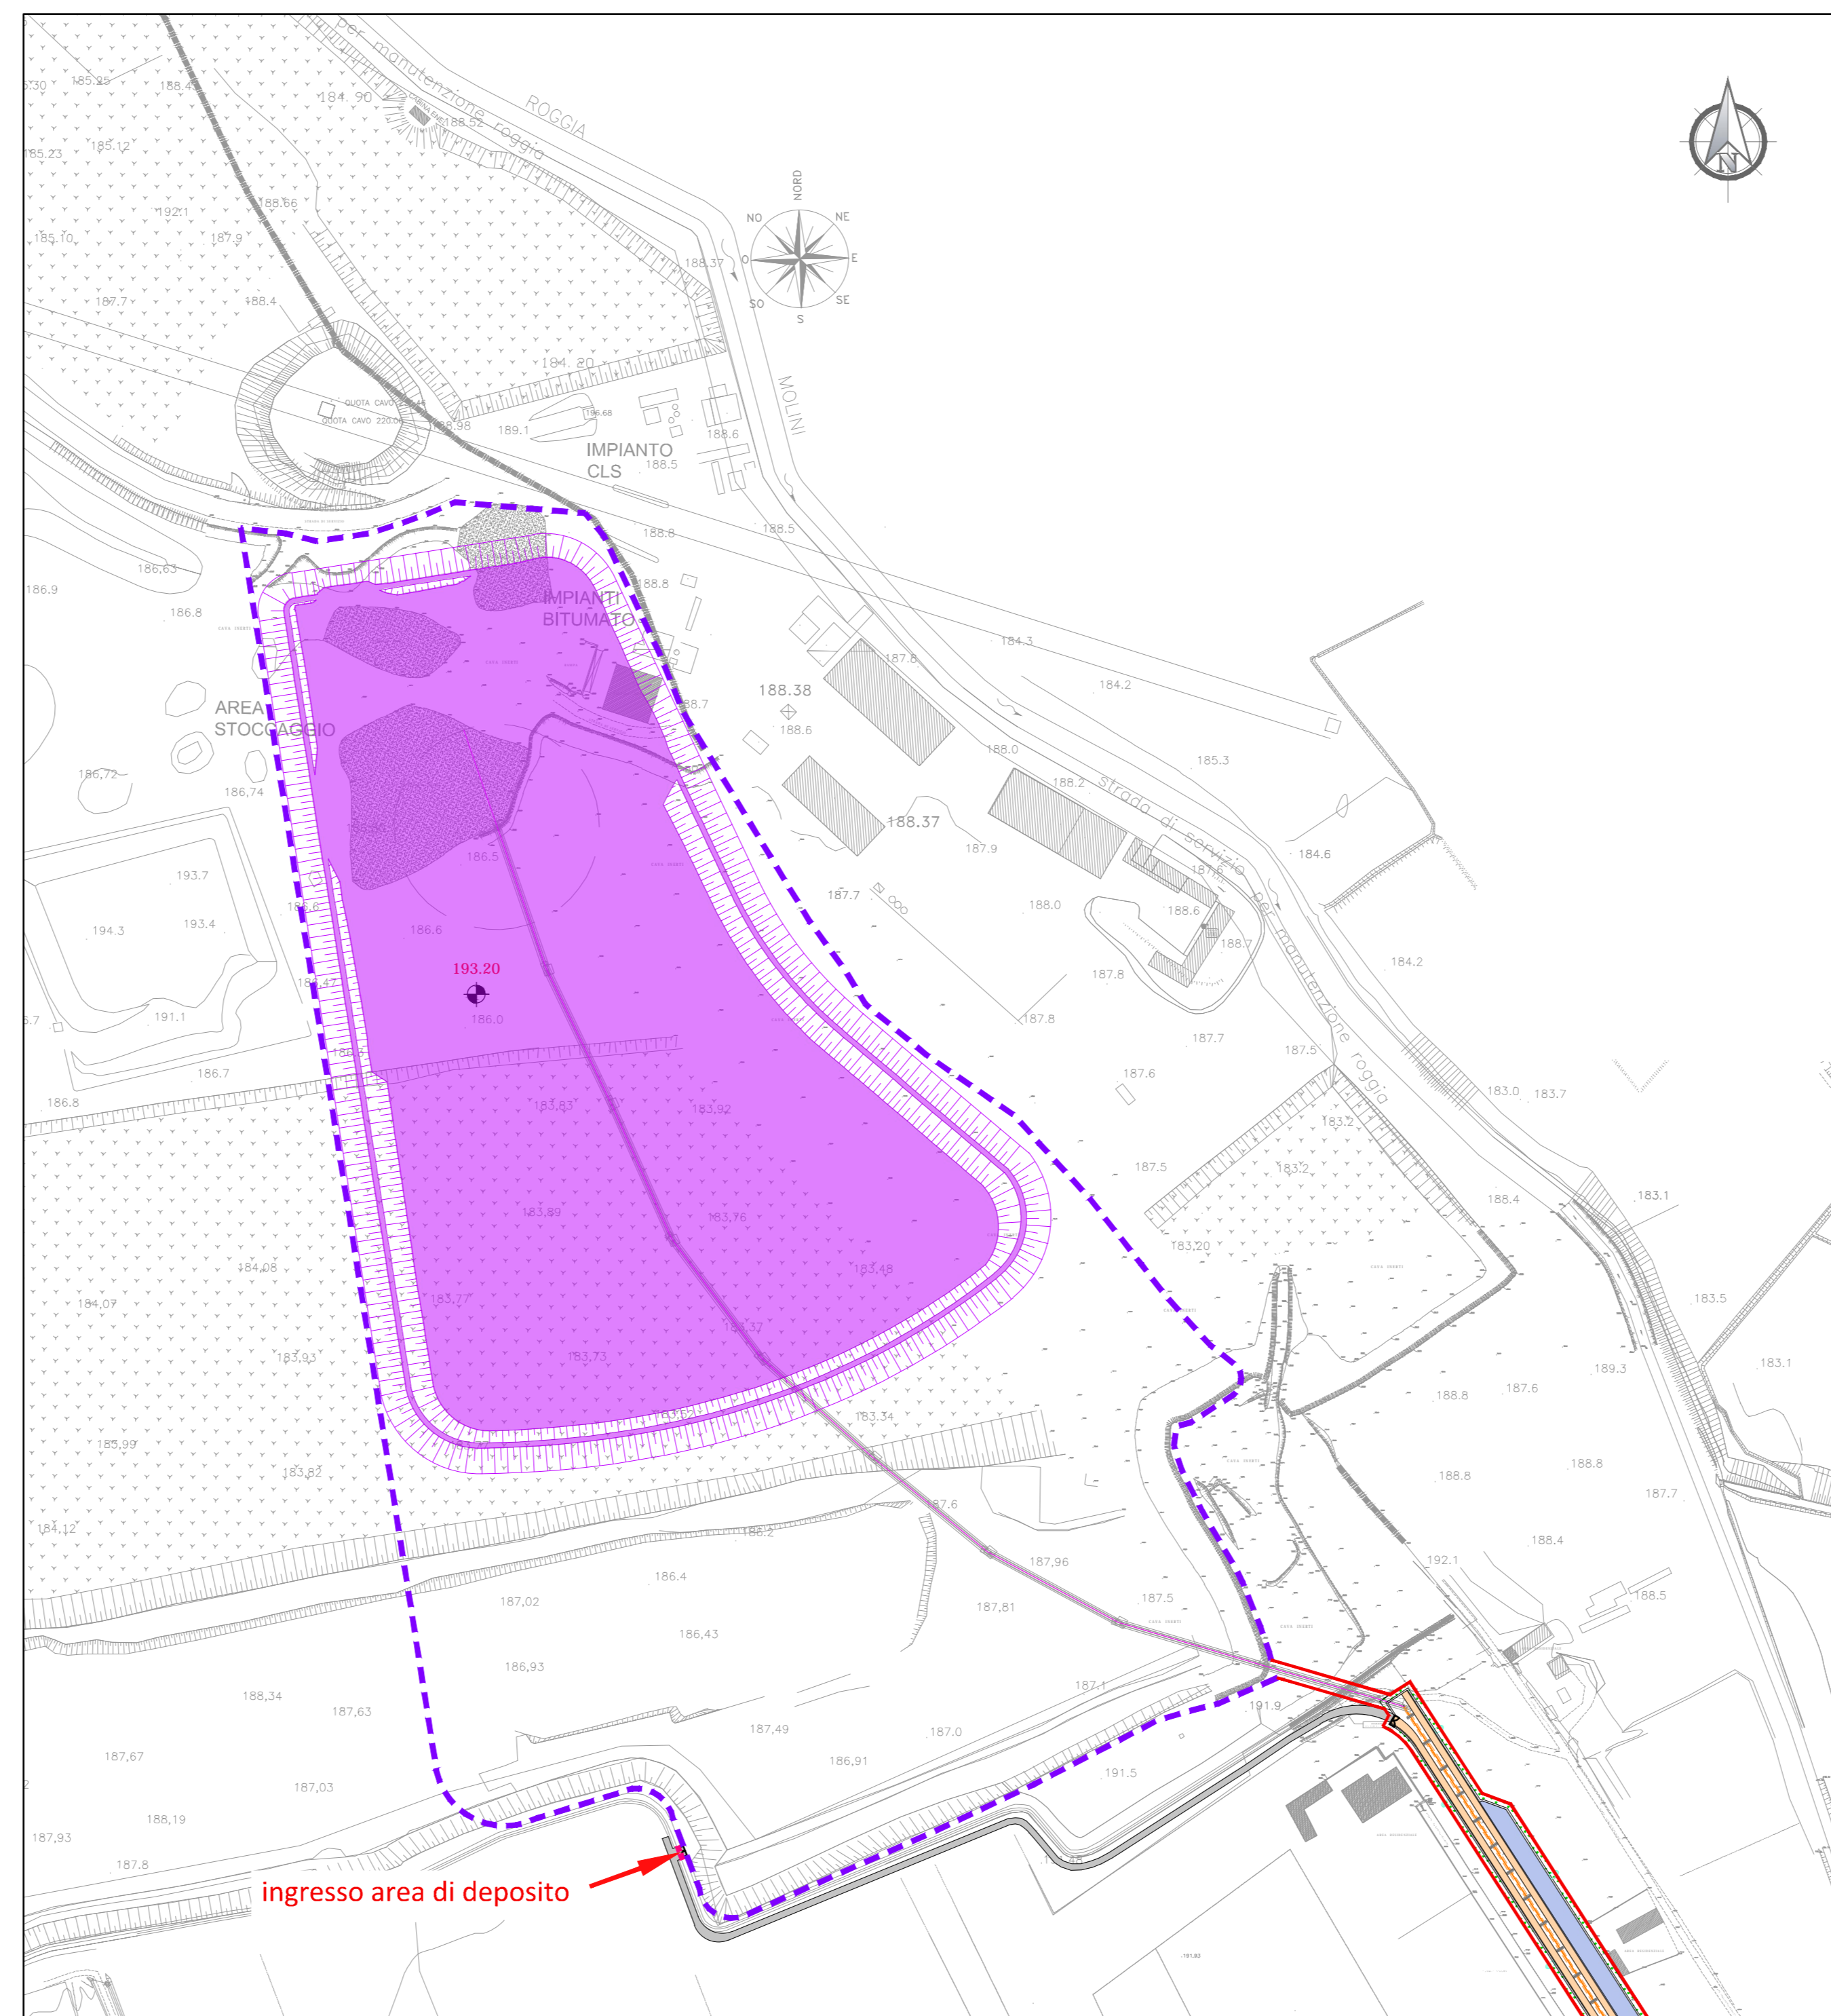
per manutenzione roggia
ROGGIA
185.25
188.42
184.90
188.52
185.23
185.12
192.1
188.66
185.10
187.9
187.7
188.4
184.20
QUOTA CAVO
QUOTA CAVO 220.00
188.98
189.1
196.68
IMPIANTO CLS
188.6
188.5
188.37
NORD
NO
NE
O
E
SO
SE
S
MOLINI
188.5
188.6
186.63
186.9
188.8
186.8
IMPIANTI BITUMATO
184.3
187.8
184.2
AREA STOCCAGGIO
188.38
188.6
188.7
186.72
186.74
188.0
185.3
188.2
strada di servizio per manutenzione roggia
188.37
187.9
184.6
193.7
186.5
193.4
194.3
187.7
188.0
188.6
186.6
188.7
193.20
187.8
184.2
186.0
191.1
187.8
187.7
186.7
187.5
186.8
187.6
183.83
183.92
183.0
183.7
183.2
187.5
183.2
188.4
183.1
183.89
183.76
183.20
184.08
183.48
184.07
183.77
183.5
183.37
183.93
183.73
189.3
183.1
188.8
187.6
183.34
185.99
188.8
188.8
183.82
187.7
187.6
184.12
186.2
188.4
187.96
192.1
186.4
187.02
187.81
187.5
188.5
186.43
186.93
187.1
188.34
191.9
187.63
187.49
187.0
187.67
186.91
191.5
187.03
188.19
187.93
187.8
ingresso area di deposito